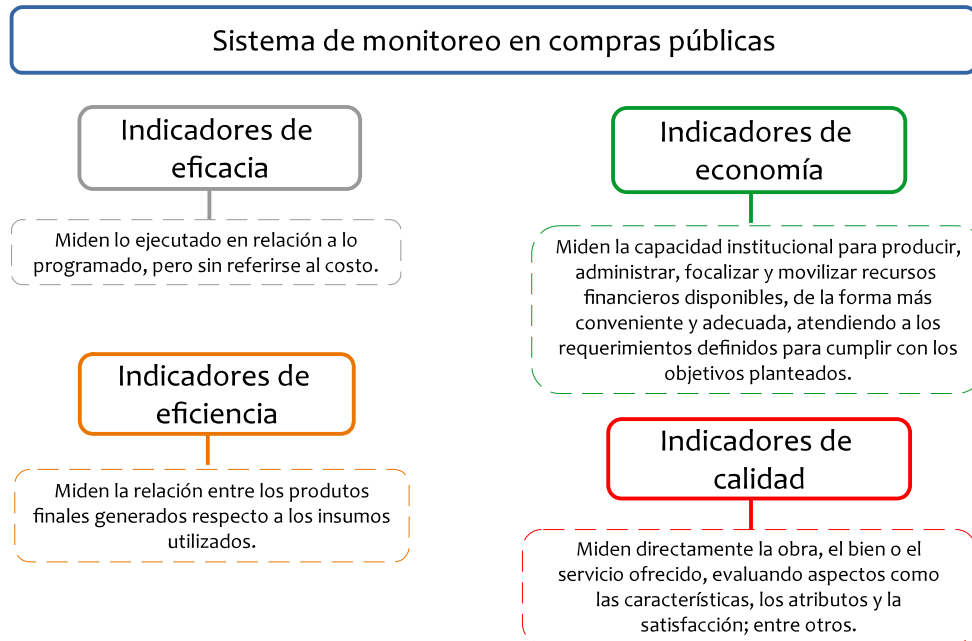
Sistema de monitoreo en compras públicas

Indicadores de eficacia

Miden lo ejecutado en relación a lo programado, pero sin referirse al costo.

Indicadores de eficiencia

Miden la relación entre los produtos finales generados respecto a los insumos utilizados.

Indicadores de economía

Miden la capacidad institucional para producir, administrar, focalizar y movilizar recursos financieros disponibles, de la forma más conveniente y adecuada, atendiendo a los requerimientos definidos para cumplir con los objetivos planteados.

Indicadores de calidad

Miden directamente la obra, el bien o el servicio ofrecido, evaluando aspectos como las características, los atributos y la satisfacción; entre otros.